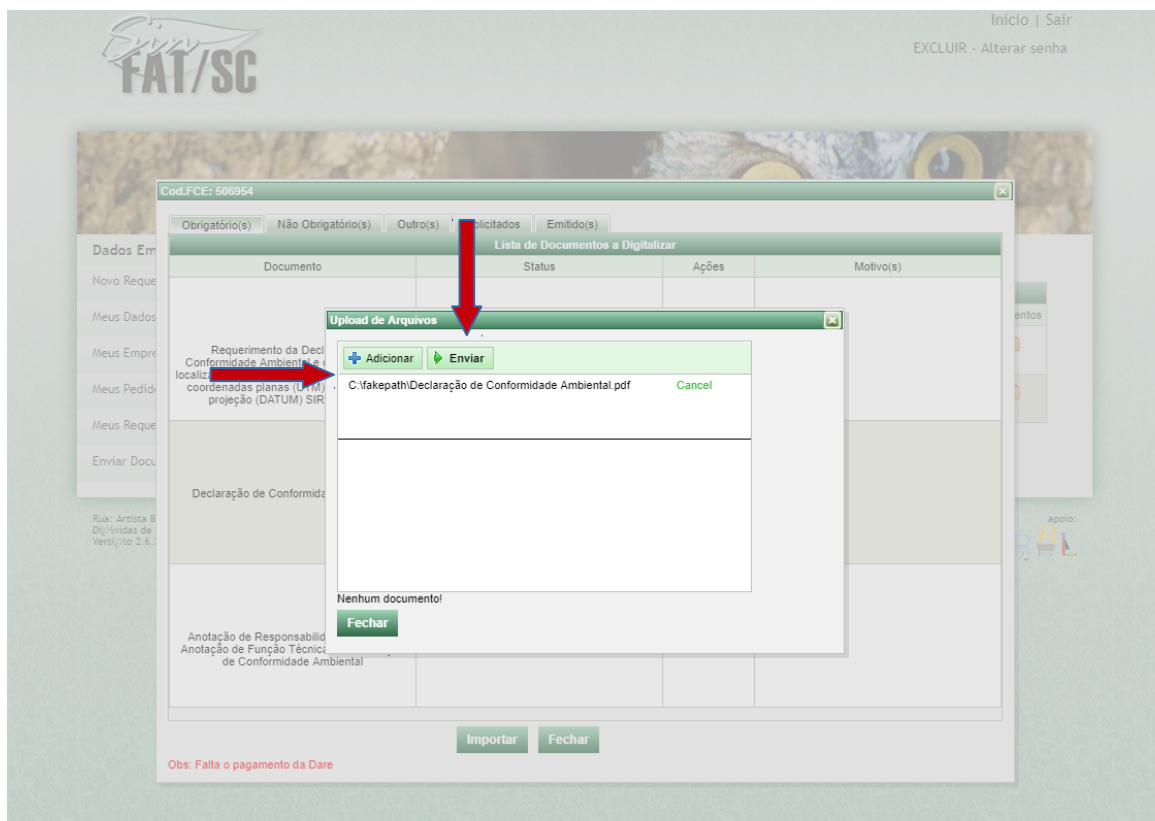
Sinfat
FAT/SC

Inicio | Sair
EXCLUIR - Alterar senha

Cod.FCE: 506954

Obrigatório(s) Não Obrigatório(s) Outro(s) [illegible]licitados Emitido(s)

Lista de Documentos a Digitalizar

| Documento | Status | Ações | Motivo(s) |
|---|---|---|---|
| Requerimento da Decl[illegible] Conformidade Ambiental e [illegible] localiza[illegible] coordenadas planas (UTM) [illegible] projeção (DATUM) SIR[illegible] | | | |
| Declaração de Conformida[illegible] | | | |
| Anotação de Responsabilid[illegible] Anotação de Função Técnica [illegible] de Conformidade Ambiental | | | |

Dados Em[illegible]
Novo Reque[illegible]
Meus Dados
Meus Empre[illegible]
Meus Pedid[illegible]
Meus Reque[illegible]
Enviar Docu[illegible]

Rua: Artista B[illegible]
Dï¿½vidas de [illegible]
Versï¿½o 2.6.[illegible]

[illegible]entos
apoio:

Upload de Arquivos

Adicionar Enviar

C:\fakepath\Declaração de Conformidade Ambiental.pdf Cancel

Nenhum documento!

Fechar

Importar Fechar

Obs: Falta o pagamento da Dare